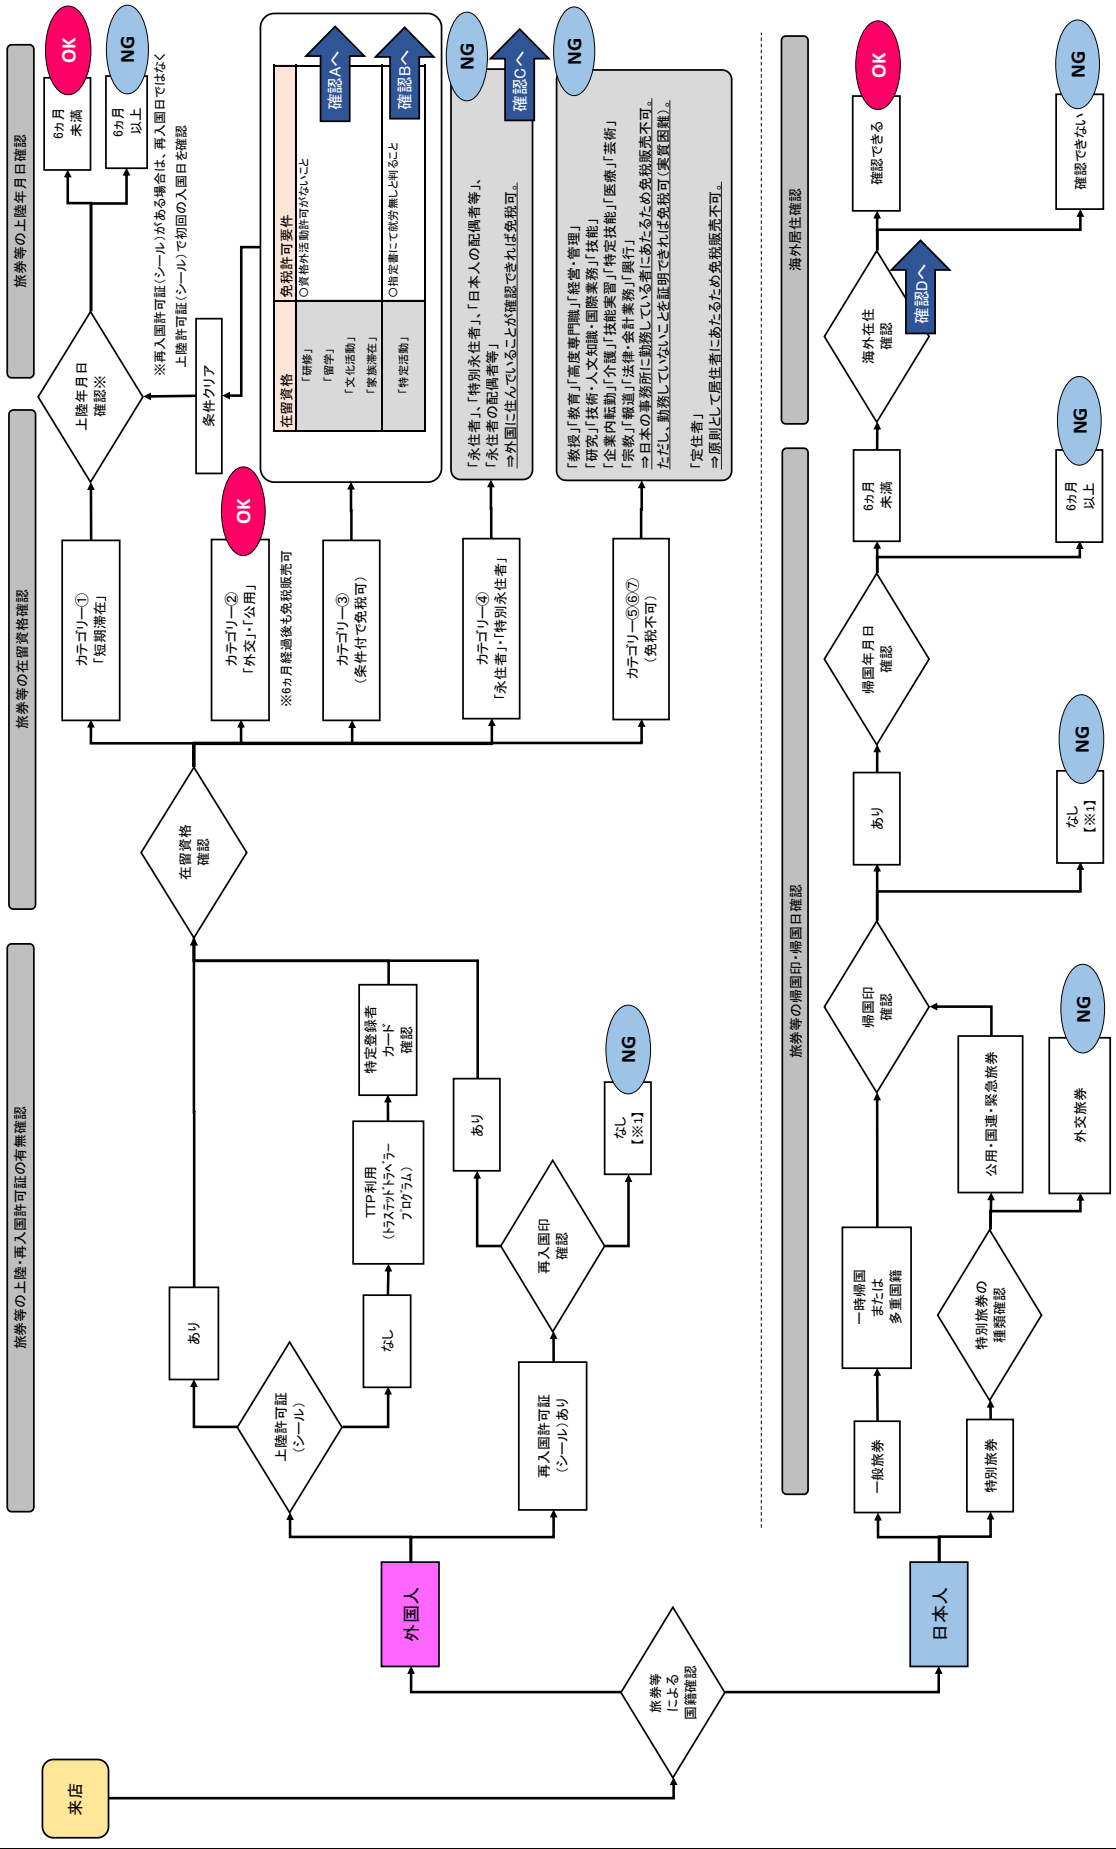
来店

旅券等による国籍確認

外国人

日本人

旅券等の上陸・再入国許可証の有無確認

上陸許可証（シール）

あり

なし

TTP利用（トラステッドトラベラープログラム）

特定登録者カード確認

再入国許可証（シール）あり

再入国印確認

あり

なし【※1】

NG

旅券等の在留資格確認

在留資格確認

カテゴリー①「短期滞在」

カテゴリー②「外交」・「公用」

OK

※6カ月経過後も免税販売可

カテゴリー③（条件付で免税可）

カテゴリー④「永住者」・「特別永住者」

カテゴリー⑤⑥⑦（免税不可）

| 在留資格 | 免税許可要件 |
|---|---|
| 「研修」「留学」「文化活動」「家族滞在」 | ○資格外活動許可がないこと |
| 「特定活動」 | ○指定書にて就労無しと判ること |

確認Aへ

確認Bへ

「永住者」、「特別永住者」、「日本人の配偶者等」、「永住者の配偶者等」
⇒外国に住んでいることが確認できれば免税可。

NG

確認Cへ

「教授」「教育」「高度専門職」「経営・管理」「研究」「技術・人文知識・国際業務」「技能」「企業内転勤」「介護」「技能実習」「特定技能」「医療」「芸術」「宗教」「報道」「法律・会計業務」「興行」
⇒日本の事務所に勤務している者にあたるため免税販売不可。
ただし、勤務していないことを証明できれば免税可（実質困難）。

「定住者」
⇒原則として居住者にあたるため免税販売不可。

NG

旅券等の上陸年月日確認

上陸年月日確認※

条件クリア

※再入国許可証（シール）がある場合は、再入国日ではなく上陸許可証（シール）で初回の入国日を確認

6カ月未満

OK

6カ月以上

NG

旅券等の帰国印・帰国日確認

一般旅券

特別旅券

一時帰国または多重国籍

特別旅券の種類確認

公用・国連・緊急旅券

外交旅券

NG

帰国印確認

あり

なし【※1】

NG

帰国年月日確認

6カ月未満

6カ月以上

NG

海外居住確認

海外在住確認

確認Dへ

確認できる

OK

確認できない

NG